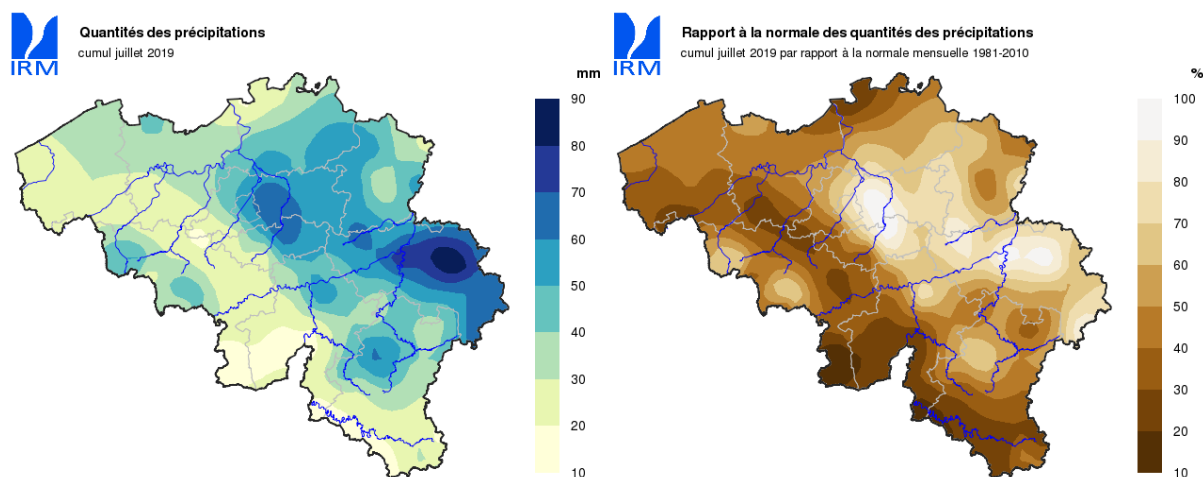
IRM

Quantités des précipitations
cumul juillet 2019

mm
90
80
70
60
50
40
30
20
10

IRM

Rapport à la normale des quantités des précipitations
cumul juillet 2019 par rapport à la normale mensuelle 1981-2010

%
100
90
80
70
60
50
40
30
20
10